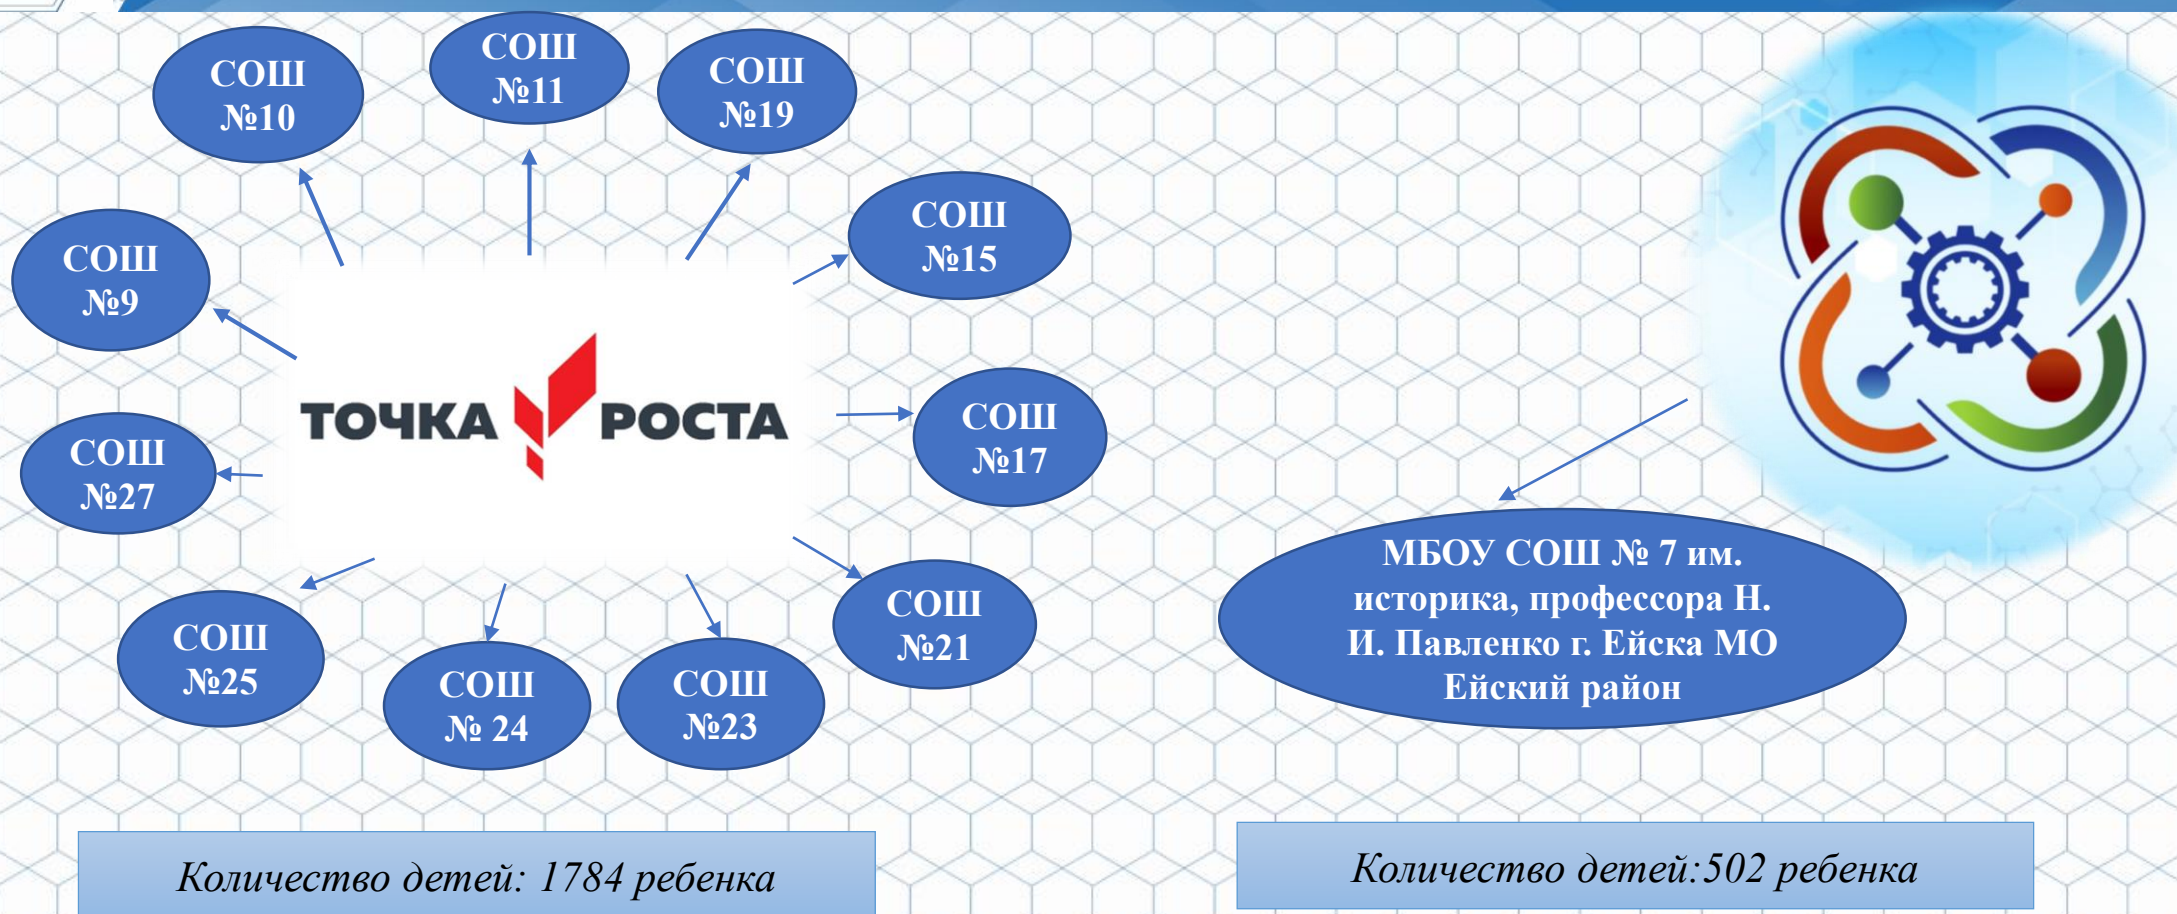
СОШ №10

СОШ №11

СОШ №19

СОШ №15

СОШ №9

ТОЧКА РОСТА

СОШ №17

СОШ №27

СОШ №21

СОШ №25

СОШ № 24

СОШ №23

МБОУ СОШ № 7 им. историка, профессора Н. И. Павленко г. Ейска МО Ейский район

Количество детей: 1784 ребенка

Количество детей:502 ребенка